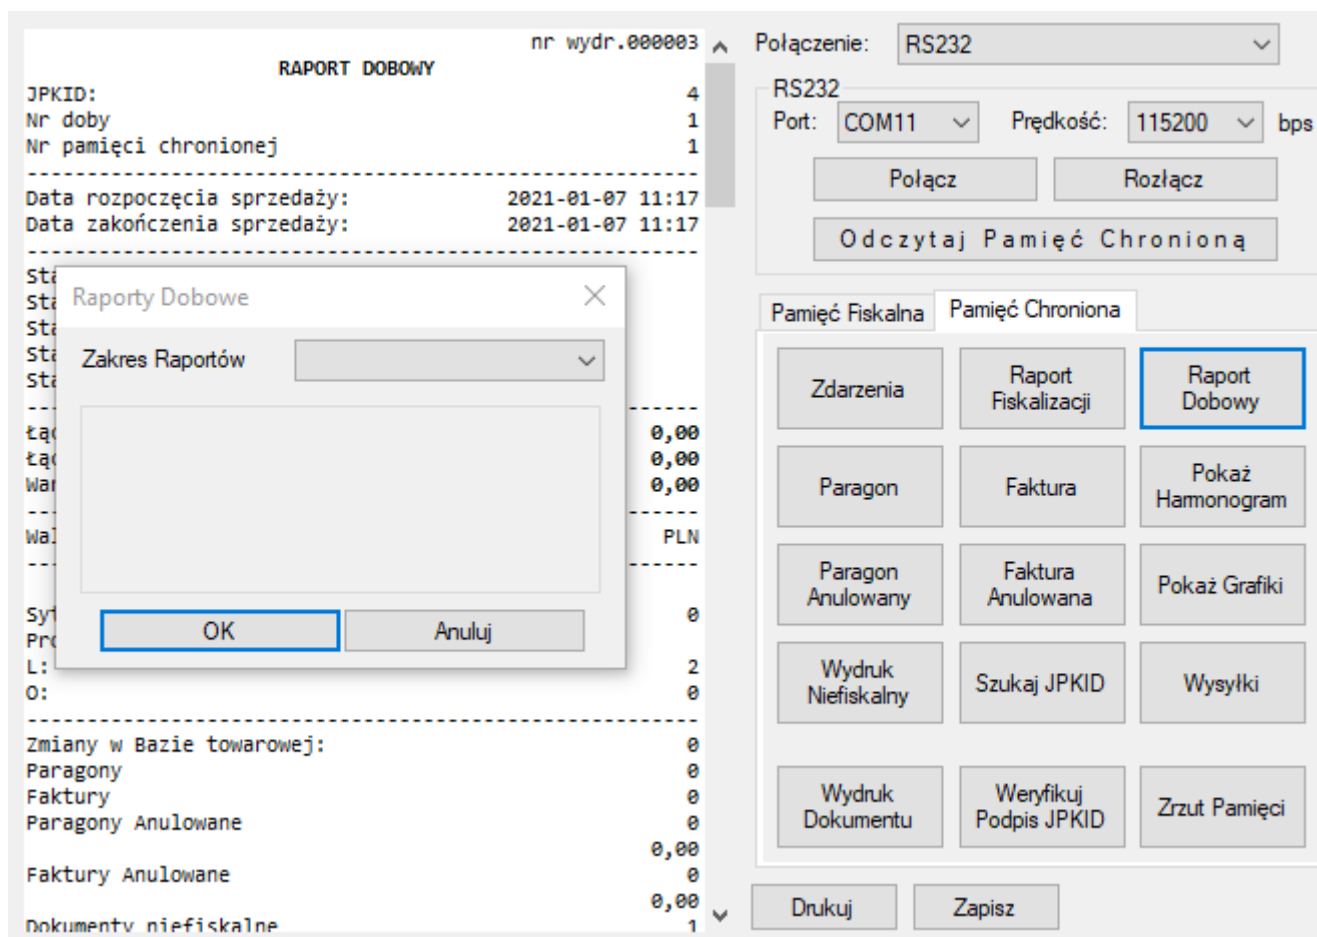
nr wydr.000003
RAPORT DOBOWY
JPKID: 4
Nr doby 1
Nr pamięci chronionej 1
------------------------------------------------------------
Data rozpoczęcia sprzedaży: 2021-01-07 11:17
Data zakończenia sprzedaży: 2021-01-07 11:17
------------------------------------------------------------
Sta
Sta
Sta
Sta
Sta
--
łą 0,00
łą 0,00
Wa 0,00
--
Wa PLN
--
Sy 0
Pr
L: 2
O: 0
------------------------------------------------------------
Zmiany w Bazie towarowej: 0
Paragony 0
Faktury 0
Paragony Anulowane 0
0,00
Faktury Anulowane 0
0,00
Dokumenty niefiskalne 1

Raporty Dobowe
Zakres Raportów
OK
Anuluj

Połączenie: RS232
RS232
Port: COM11
Prędkość: 115200 bps
Połącz
Rozłącz
Odczytaj Pamięć Chronioną
Pamięć Fiskalna
Pamięć Chroniona
Zdarzenia
Raport Fiskalizacji
Raport Dobowy
Paragon
Faktura
Pokaż Harmonogram
Paragon Anulowany
Faktura Anulowana
Pokaż Grafiki
Wydruk Niefiskalny
Szukaj JPKID
Wysyłki
Wydruk Dokumentu
Weryfikuj Podpis JPKID
Zrzut Pamięci
Drukuj
Zapisz